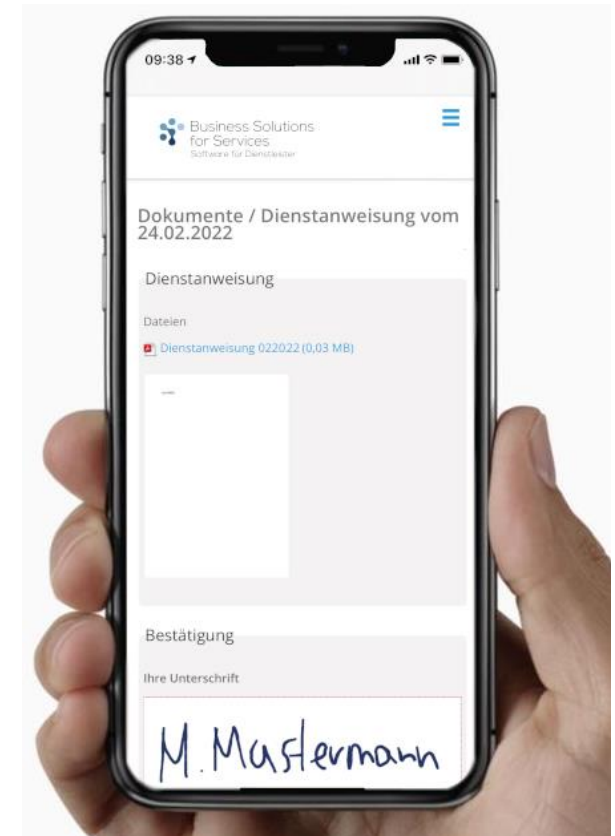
09:38

Business Solutions for Services
Software für Dienstleister

Dokumente / Dienstanweisung vom 24.02.2022

Dienstanweisung

Dateien

Dienstanweisung 022022 (0,03 MB)

Bestätigung

Ihre Unterschrift

M. Mastermann